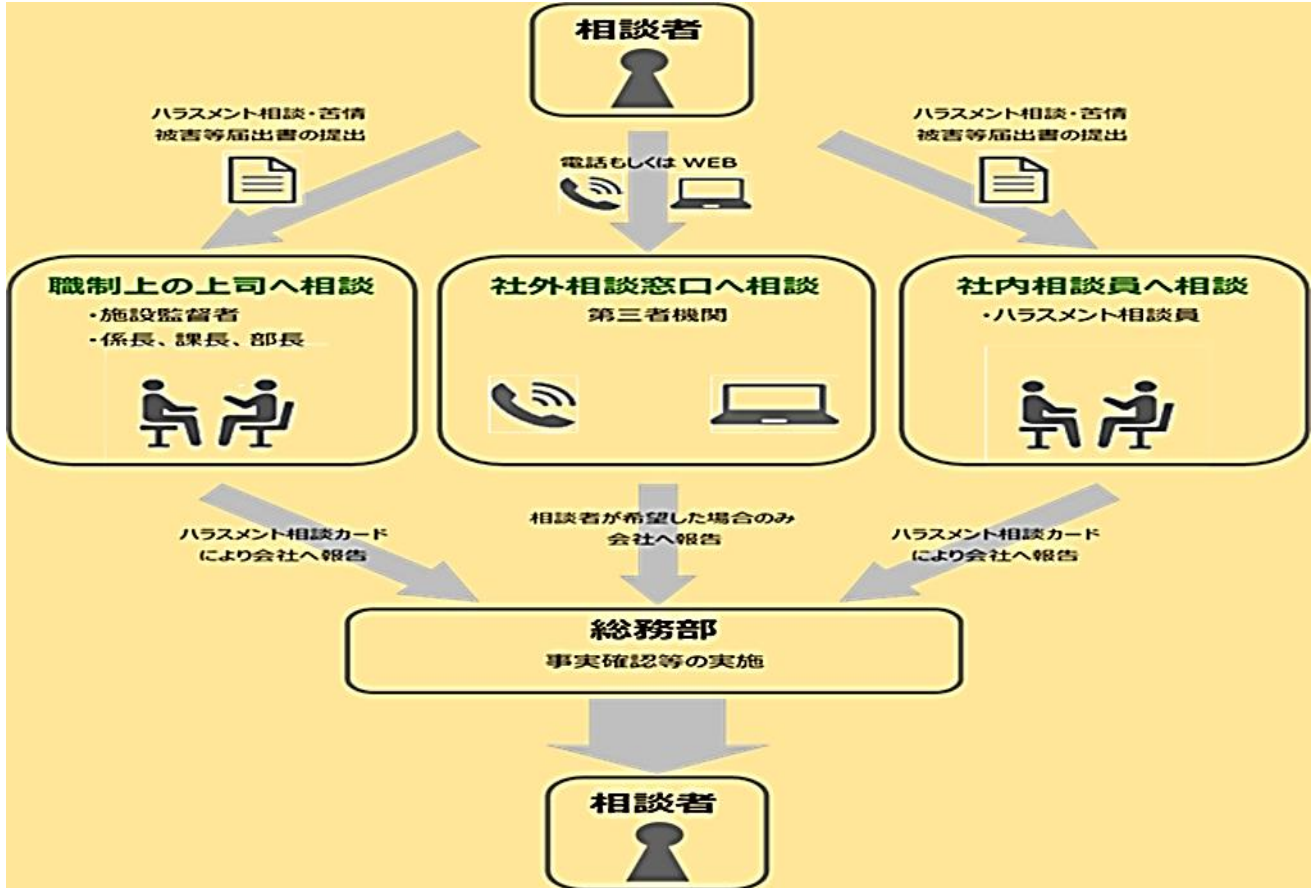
相談者

ハラスメント相談・苦情
被害等届出書の提出

電話もしくは WEB

ハラスメント相談・苦情
被害等届出書の提出

職制上の上司へ相談
・施設監督者
・係長、課長、部長

社外相談窓口へ相談
第三者機関

社内相談員へ相談
・ハラスメント相談員

ハラスメント相談カード
により会社へ報告

相談者が希望した場合のみ
会社へ報告

ハラスメント相談カード
により会社へ報告

総務部
事実確認等の実施

相談者